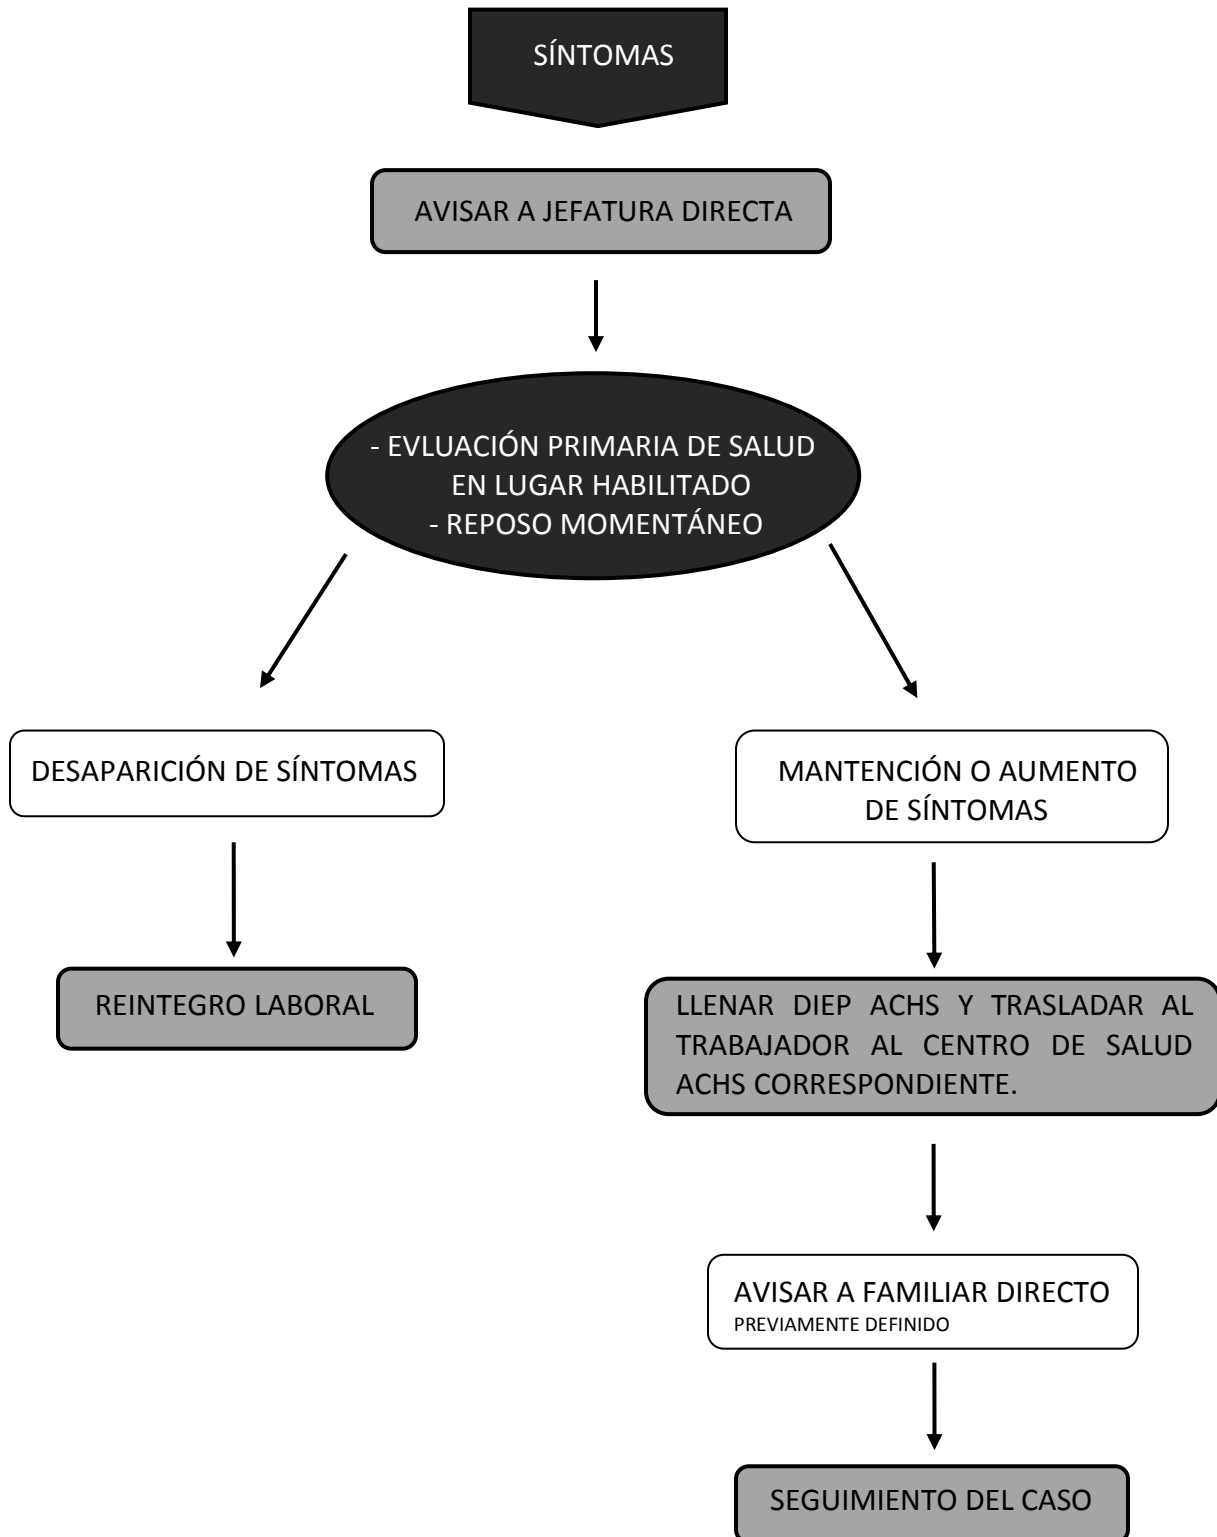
SÍNTOMAS

AVISAR A JEFATURA DIRECTA

- EVLUACIÓN PRIMARIA DE SALUD EN LUGAR HABILITADO
- REPOSO MOMENTÁNEO

DESAPARICIÓN DE SÍNTOMAS

REINTEGRO LABORAL

MANTENCIÓN O AUMENTO DE SÍNTOMAS

LLENAR DIEP ACHS Y TRASLADAR AL TRABAJADOR AL CENTRO DE SALUD ACHS CORRESPONDIENTE.

AVISAR A FAMILIAR DIRECTO PREVIAMENTE DEFINIDO

SEGUIMIENTO DEL CASO